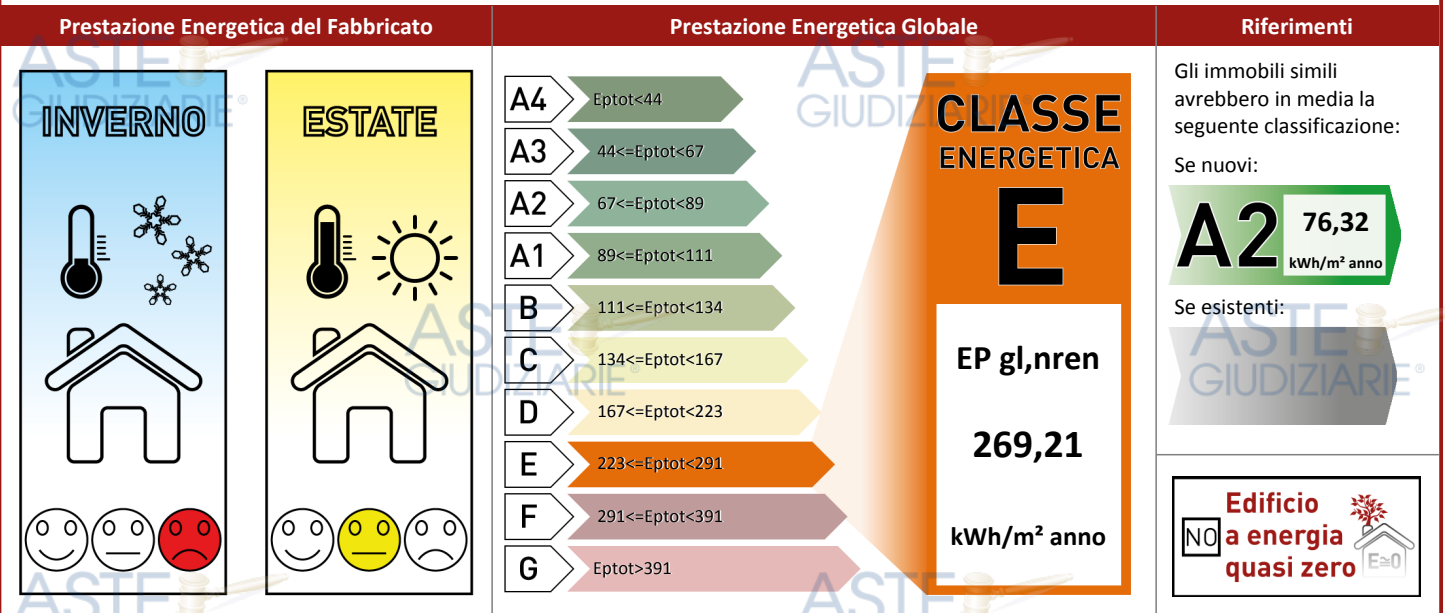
Prestazione Energetica del Fabbricato

INVERNO

ESTATE

Prestazione Energetica Globale

A4 Eptot<44
A3 44<=Eptot<67
A2 67<=Eptot<89
A1 89<=Eptot<111
B 111<=Eptot<134
C 134<=Eptot<167
D 167<=Eptot<223
E 223<=Eptot<291
F 291<=Eptot<391
G Eptot>391

CLASSE ENERGETICA
E

EP gl,nren

269,21

kWh/m² anno

Riferimenti

Gli immobili simili avrebbero in media la seguente classificazione:

Se nuovi:

A2 76,32 kWh/m² anno

Se esistenti:

NO Edificio a energia quasi zero

E≅0

ASTE GIUDIZIARIE®